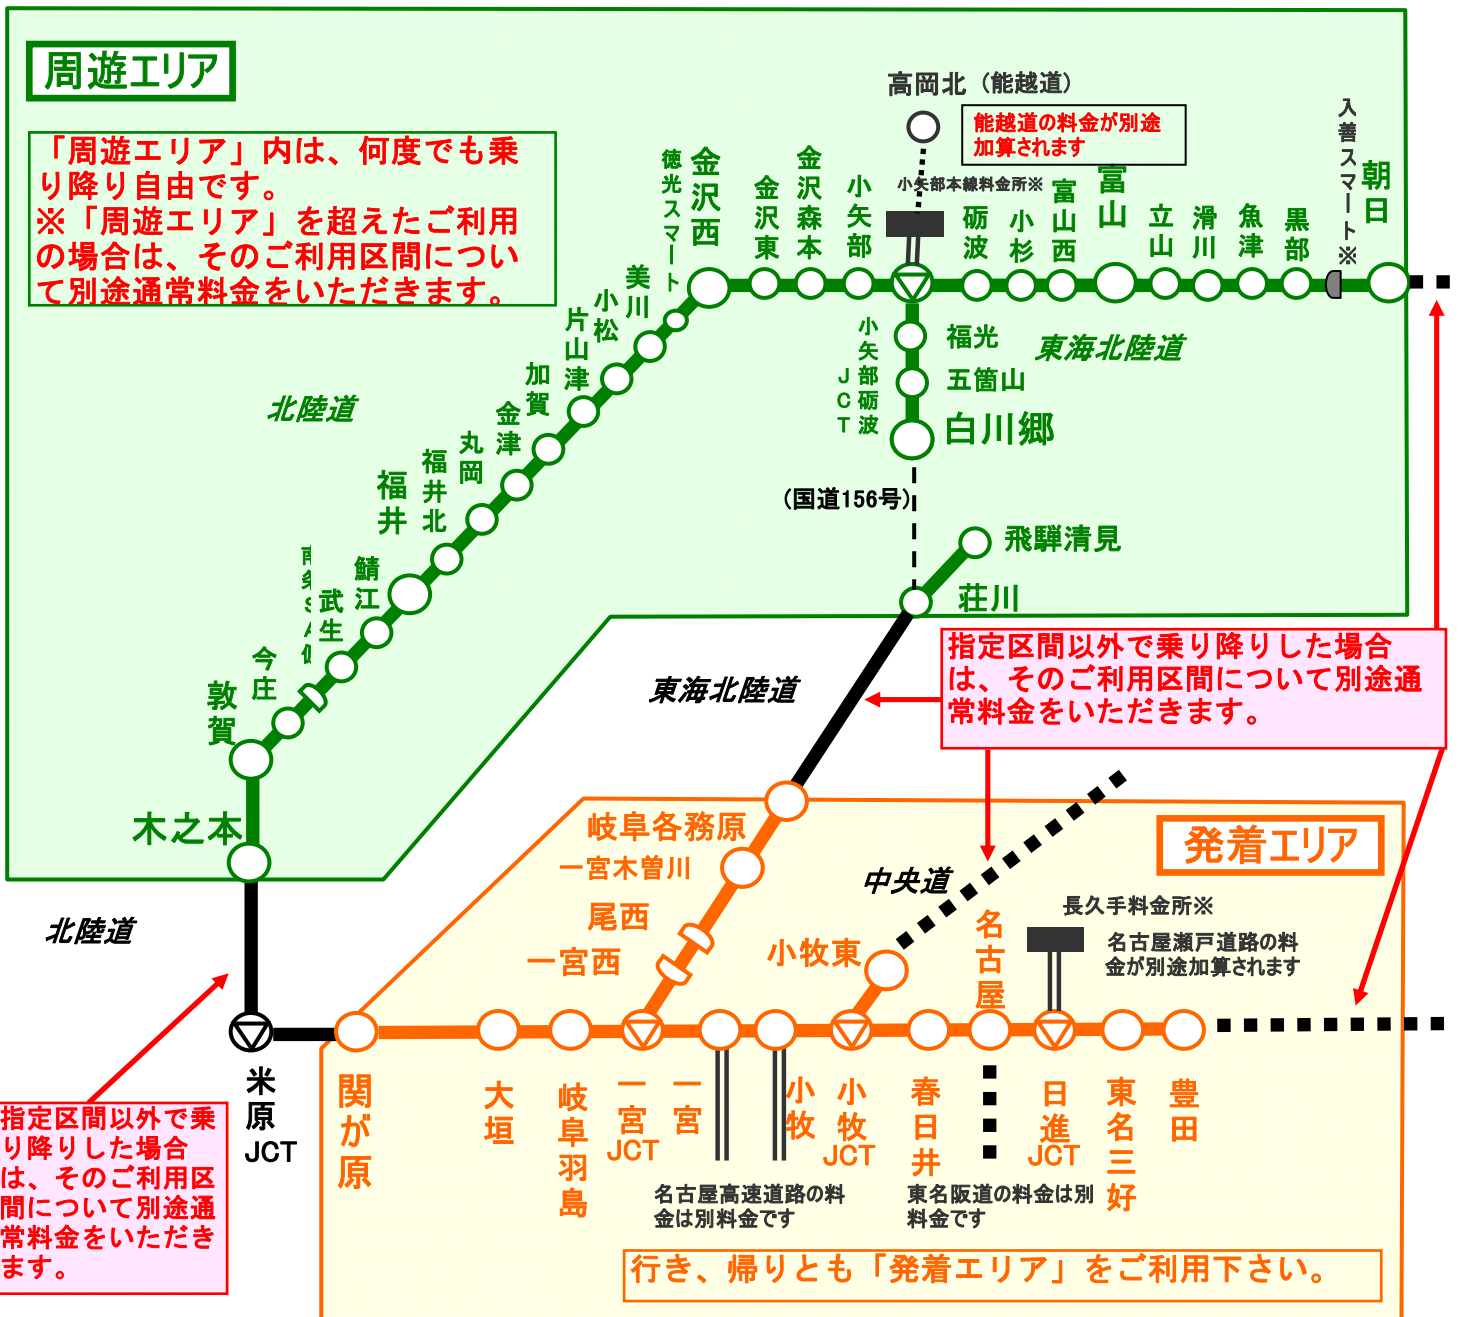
周遊エリア

「周遊エリア」内は、何度でも乗り降り自由です。
※「周遊エリア」を超えたご利用の場合は、そのご利用区間について別途通常料金をいただきます。

高岡北（能越道）

能越道の料金が別途加算されます

小矢部本線料金所※

入善スマート※

朝日

黒部

魚津

滑川

立山

富山

富山西

小杉

砺波

小矢部

金沢森本

金沢東

金沢西

徳光スマート

美川

小松

片山津

加賀

金津

丸岡

福井北

福井

鯖江

武生

南条SA

今庄

敦賀

木之本

北陸道

福光

五箇山

白川郷

小矢部砺波JCT

東海北陸道

（国道156号）

飛騨清見

荘川

東海北陸道

指定区間以外で乗り降りした場合は、そのご利用区間について別途通常料金をいただきます。

岐阜各務原

一宮木曽川

尾西

一宮西

発着エリア

中央道

小牧東

名古屋

長久手料金所※

名古屋瀬戸道路の料金が別途加算されます

北陸道

米原JCT

関が原

大垣

岐阜羽島

一宮JCT

一宮

小牧

小牧JCT

春日井

日進JCT

東名三好

豊田

名古屋高速道路の料金は別料金です

東名阪道の料金は別料金です

指定区間以外で乗り降りした場合は、そのご利用区間について別途通常料金をいただきます。

行き、帰りとも「発着エリア」をご利用下さい。